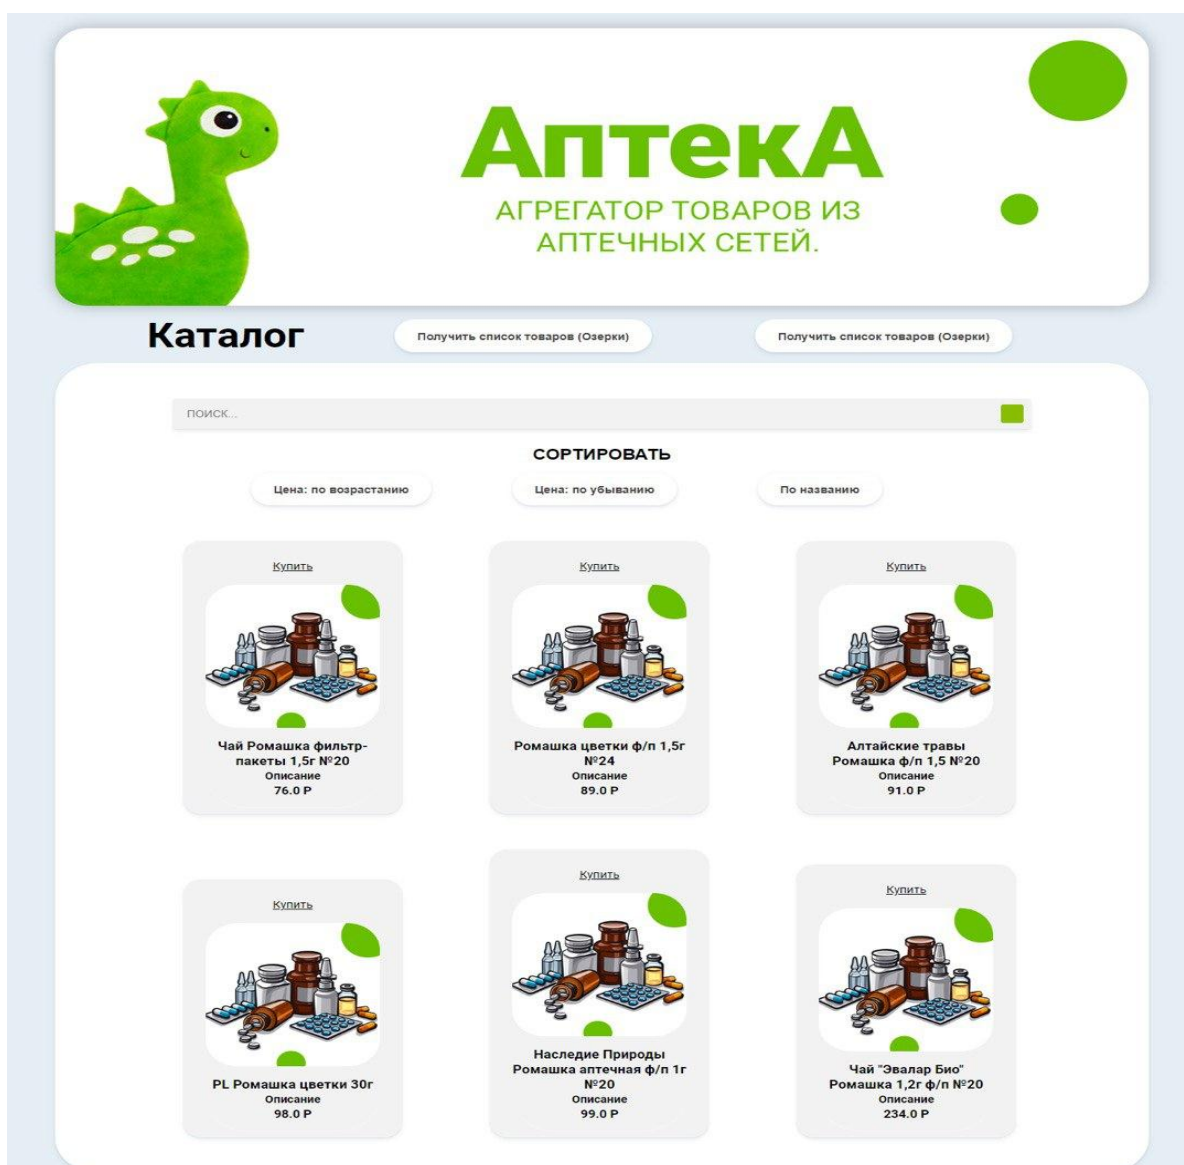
АптекА

АГРЕГАТОР ТОВАРОВ ИЗ АПТЕЧНЫХ СЕТЕЙ.

Каталог

Получить список товаров (Озерки)

Получить список товаров (Озерки)

поиск...

СОРТИРОВАТЬ

Цена: по возрастанию

Цена: по убыванию

По названию

Купить

Чай Ромашка фильтр-пакеты 1,5г №20
Описание
76.0 Р

Купить

Ромашка цветки ф/п 1,5г №24
Описание
89.0 Р

Купить

Алтайские травы Ромашка ф/п 1,5 №20
Описание
91.0 Р

Купить

PL Ромашка цветки 30г
Описание
98.0 Р

Купить

Наследие Природы Ромашка аптечная ф/п 1г №20
Описание
99.0 Р

Купить

Чай "Эвалар Био" Ромашка 1,2г ф/п №20
Описание
234.0 Р